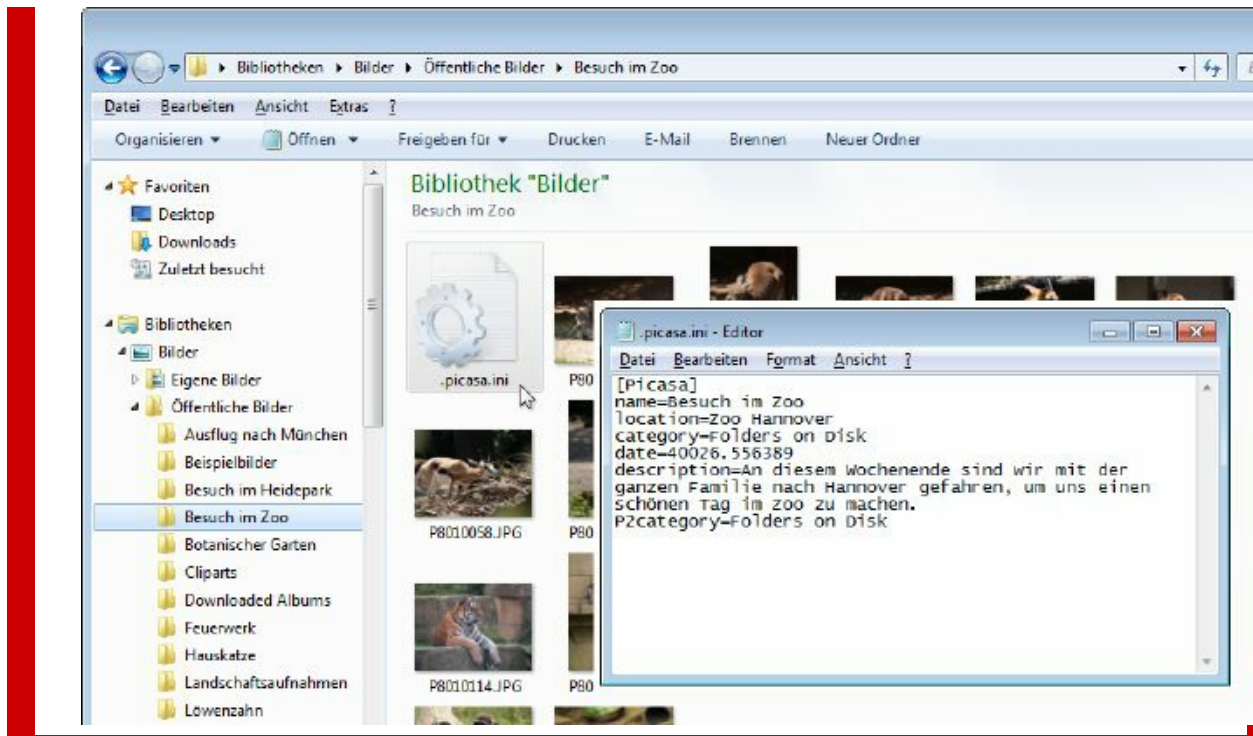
Bibliotheken ▸ Bilder ▸ Öffentliche Bilder ▸ Besuch im Zoo

Datei Bearbeiten Ansicht Extras ?

Organisieren ▾ Öffnen ▾ Freigeben für ▾ Drucken E-Mail Brennen Neuer Ordner

Favoriten
Desktop
Downloads
Zuletzt besucht

Bibliotheken
Bilder
Eigene Bilder
Öffentliche Bilder
Ausflug nach München
Beispielbilder
Besuch im Heidepark
Besuch im Zoo
Botanischer Garten
Cliparts
Downloaded Albums
Feuerwerk
Hauskatze
Landschaftsaufnahmen
Löwenzahn

Bibliothek "Bilder"
Besuch im Zoo

.picasa.ini
P80
P8010058.JPG
P80
P8010114.JPG
P80

.picasa.ini - Editor
Datei Bearbeiten Format Ansicht ?

[Picasa]
name=Besuch im Zoo
location=Zoo Hannover
category=Folders on Disk
date=40026.556389
description=An diesem Wochenende sind wir mit der ganzen Familie nach Hannover gefahren, um uns einen schönen Tag im Zoo zu machen.
P2category=Folders on Disk